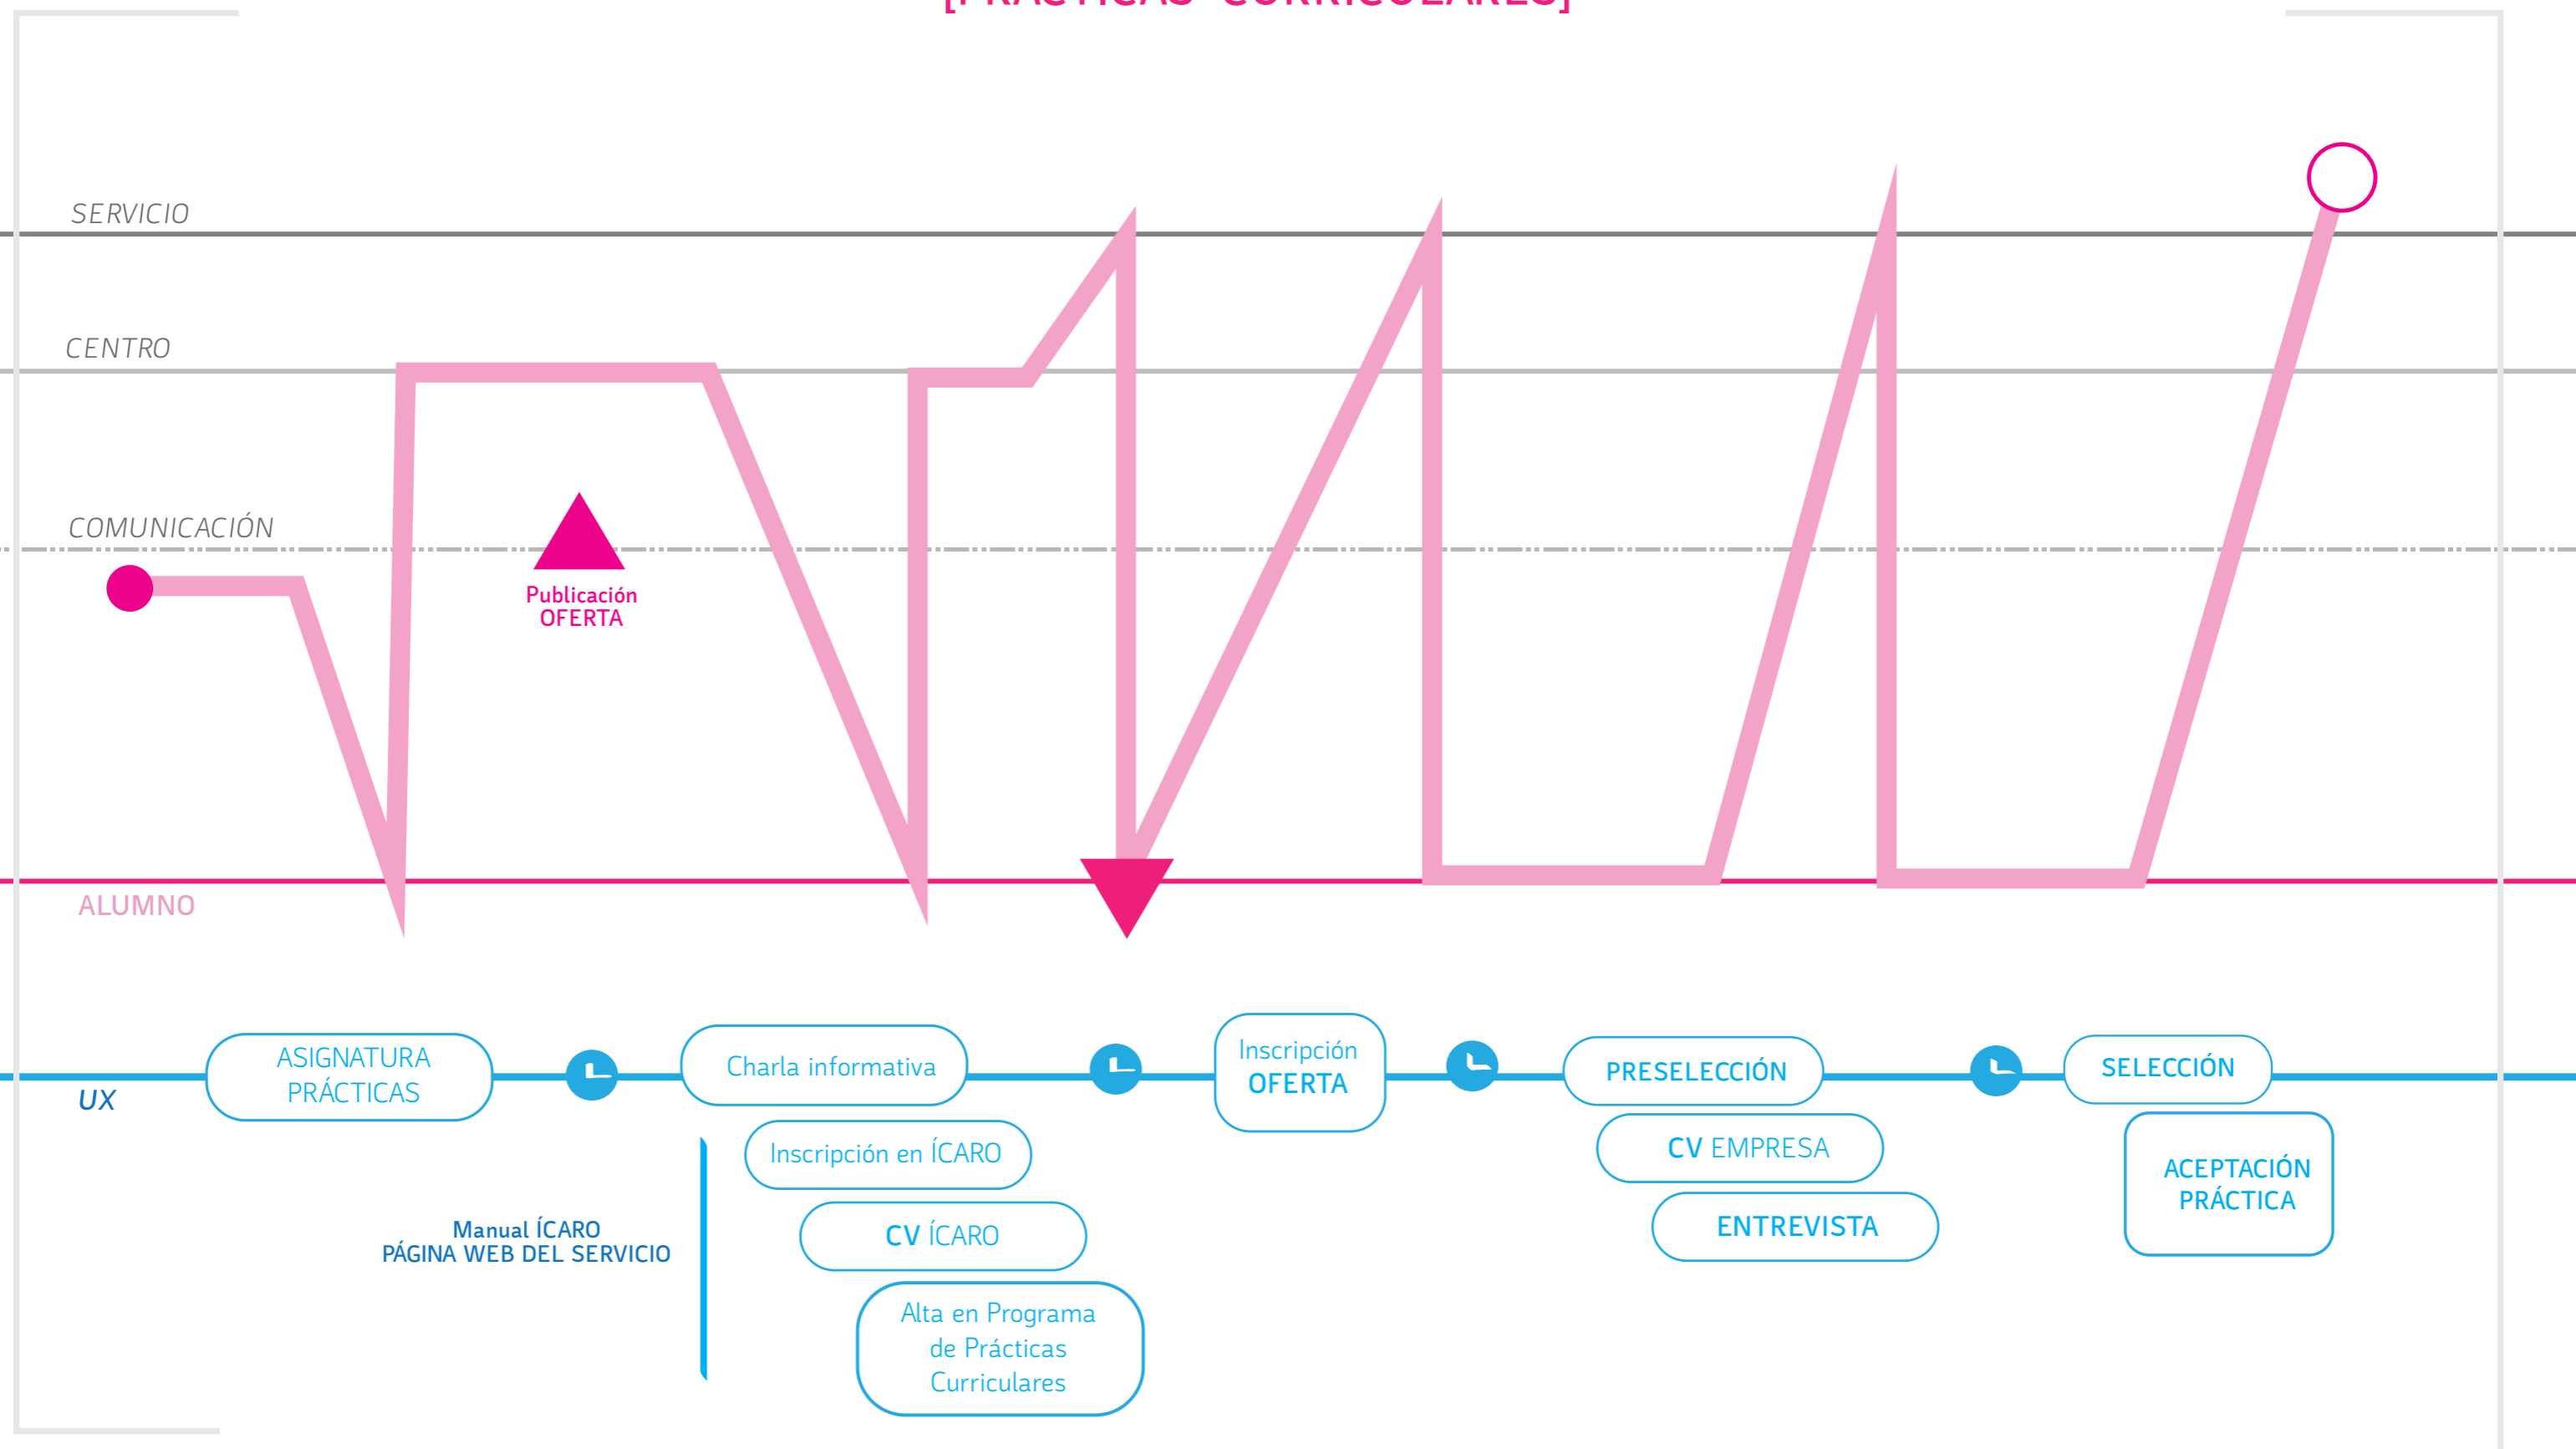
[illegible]

SERVICIO

CENTRO

COMUNICACIÓN

Publicación
OFERTA

ALUMNO

UX

ASIGNATURA PRÁCTICAS

Charla informativa

Inscripción en ÍCARO

CV ÍCARO

Alta en Programa de Prácticas Curriculares

Manual ÍCARO
PÁGINA WEB DEL SERVICIO

Inscripción OFERTA

PRESELECCIÓN

CV EMPRESA

ENTREVISTA

SELECCIÓN

ACEPTACIÓN PRÁCTICA